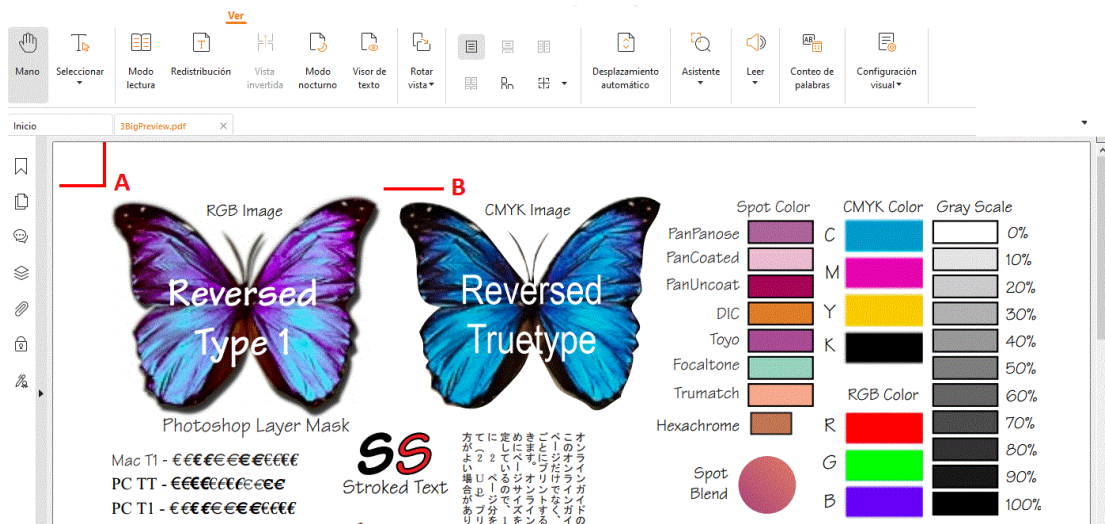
Ver

Mano | Seleccionar | Modo lectura | Redistribución | Vista invertida | Modo nocturno | Visor de texto | Rotar vista | Desplazamiento automático | Asistente | Leer | Conteo de palabras | Configuración visual

Inicio | 3BigPreview.pdf

A

B

RGB Image

Reversed Type 1

Photoshop Layer Mask

CMYK Image

Reversed Truetype

Mac T1 - €€€€€€€€€€€€

PC TT - €€€€€€€€€€€€

PC T1 - €€€€€€€€€€€€

SS

Stroked Text

オンラインガイドの このオンラインガイ ページだけでなく、 ごとにプリントする ます。オンライン めにページサイズ 定しているので、1 に（2 Up）プリ て、2ページ分を 方がよい場合があり

Spot Color

PanPanose

PanCoated

PanUncoat

DIC

Toyo

Focaltone

Trumatch

Hexachrome

Spot Blend

CMYK Color

C

M

Y

K

RGB Color

R

G

B

Gray Scale

0%

10%

20%

30%

40%

50%

60%

70%

80%

90%

100%